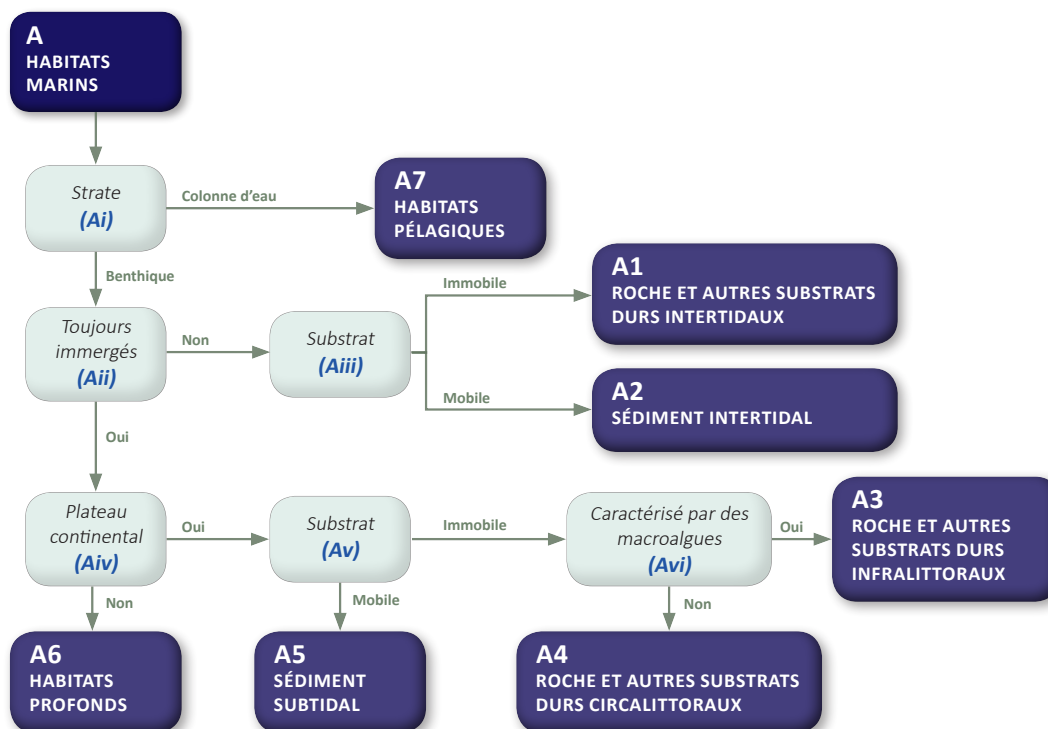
A
HABITATS MARINS

Strate
(Ai)

Colonne d'eau

A7
HABITATS PÉLAGIQUES

Benthique

Toujours immergés
(Aii)

Non

Substrat
(Aiii)

Immobile

A1
ROCHE ET AUTRES SUBSTRATS DURS INTERTIDAUX

Mobile

A2
SÉDIMENT INTERTIDAL

Oui

Plateau continental
(Aiv)

Oui

Substrat
(Av)

Immobile

Caractérisé par des macroalgues
(Avi)

Oui

A3
ROCHE ET AUTRES SUBSTRATS DURS INFRALITTORAUX

Non

Mobile

Non

A6
HABITATS PROFONDS

A5
SÉDIMENT SUBTIDAL

A4
ROCHE ET AUTRES SUBSTRATS DURS CIRCALITTORAUX